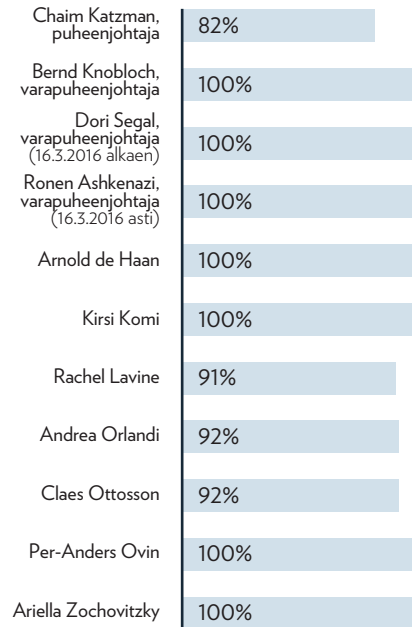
Chaim Katzman, puheenjohtaja 82%

Bernd Knobloch, varapuheenjohtaja 100%

Dori Segal, varapuheenjohtaja (16.3.2016 alkaen) 100%

Ronen Ashkenazi, varapuheenjohtaja (16.3.2016 asti) 100%

Arnold de Haan 100%

Kirsi Komi 100%

Rachel Lavine 91%

Andrea Orlandi 92%

Claes Ottosson 92%

Per-Anders Ovin 100%

Ariella Zochovitzky 100%